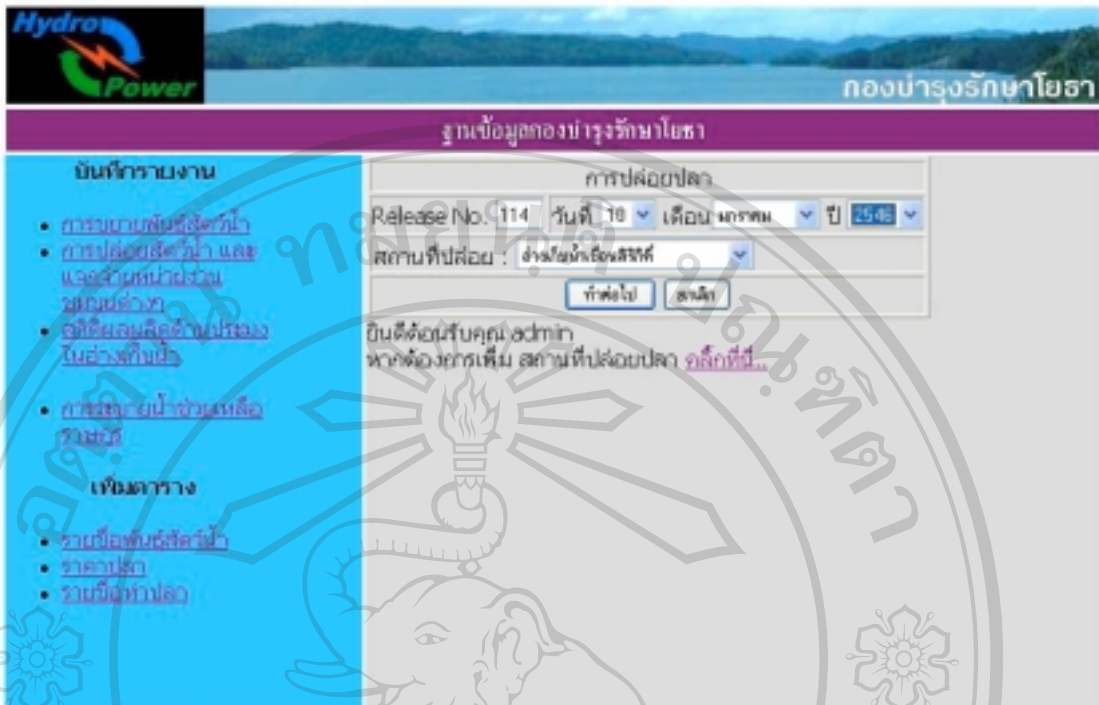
Hydro Power

กองบำรุงรักษาโยธา

ฐานข้อมูลกองบำรุงรักษาโยธา

บันทึกรายงาน

- การขยายพันธุ์สัตว์น้ำ
- การปล่อยสัตว์น้ำ และแจกจ่ายหน่วยงานภายนอก
- สถิติผลผลิตสัตว์น้ำในอ่างเก็บน้ำ
- การจำหน่ายน้ำจากเหลือจากหน่วย

เพิ่มตาราง

- รายชื่อพันธุ์สัตว์น้ำ
- ราคาปลา
- รายชื่อห่วงปลา

การปล่อยปลา

Release No. 114 วันที่ 18 เดือน มกราคม ปี 2546

สถานที่ปล่อย : อ่างเก็บน้ำเขื่อนสิริกิติ์

ทำต่อไป ยกเลิก

ยินดีต้อนรับคุณ admin
หากต้องการเพิ่ม สถานที่ปล่อยปลา คลิ๊กที่นี่...